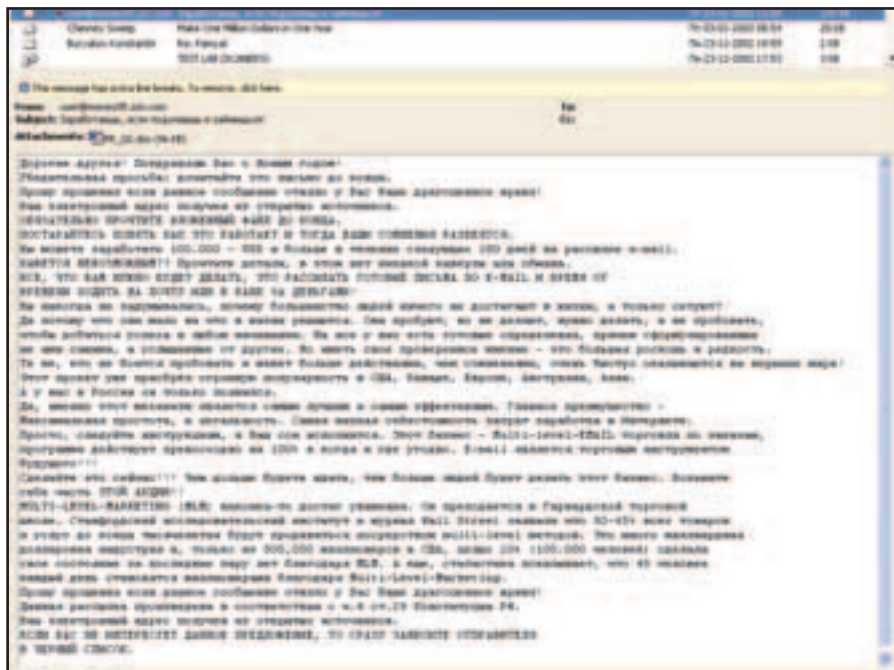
| | | | |
|---|---|---|---|
| Chevrey Soeep | Make One Million Dollars in One Year | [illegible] | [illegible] |
| Barsukov Konstantin | Re: Parcel | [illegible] | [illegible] |
| | TEST LAB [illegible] | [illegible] | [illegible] |

This message has extra line breaks. To restore, click here.

From: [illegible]
Subject: Заработаешь, если подумаешь и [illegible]
Attachments: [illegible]

Дорогие друзья! Поздравляю Вас с Новым годом!
Убедительная просьба: дочитайте это письмо до конца.
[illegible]
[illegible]
ОБЯЗАТЕЛЬНО ПРОЧТИТЕ ВЛОЖЕННЫЙ ФАЙЛ ДО КОНЦА.
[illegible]
Вы можете заработать 100.000 - 500 и больше в течение следующих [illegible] дней на рассылке e-mail.
КАЖЕТСЯ НЕВОЗМОЖНЫМ?? Прочтите детали, в этом нет никакой ловушки или обмана.
ВСЕ, ЧТО ВАМ НУЖНО БУДЕТ ДЕЛАТЬ, ЭТО РАССЫЛАТЬ ГОТОВЫЕ ПИСЬМА ПО E-MAIL И ВРЕМЯ ОТ ВРЕМЕНИ ХОДИТЬ НА ПОЧТУ ИЛИ В БАНК ЗА ДЕНЬГАМИ!
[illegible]
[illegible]
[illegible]
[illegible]
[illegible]
Этот проект уже приобрёл огромную популярность в США, Канаде, Европе, Австралии, Азии.
А у нас в России он только появился.
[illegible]
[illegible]
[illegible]
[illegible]
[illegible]
Сделайте это сейчас!!! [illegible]
MULTI-LEVEL-MARKETING (MLM) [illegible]
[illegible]
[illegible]
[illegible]
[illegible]
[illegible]
Прошу прощения если данное сообщение отняло у Вас Ваше драгоценное время!
Данная рассылка произведена в соответствии с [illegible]
Ваш электронный адрес получен из открытых источников.
ЕСЛИ ВАС НЕ ИНТЕРЕСУЕТ ДАННОЕ ПРЕДЛОЖЕНИЕ, ТО СРАЗУ ЗАНЕСИТЕ ОТПРАВИТЕЛЯ В ЧЕРНЫЙ СПИСОК.